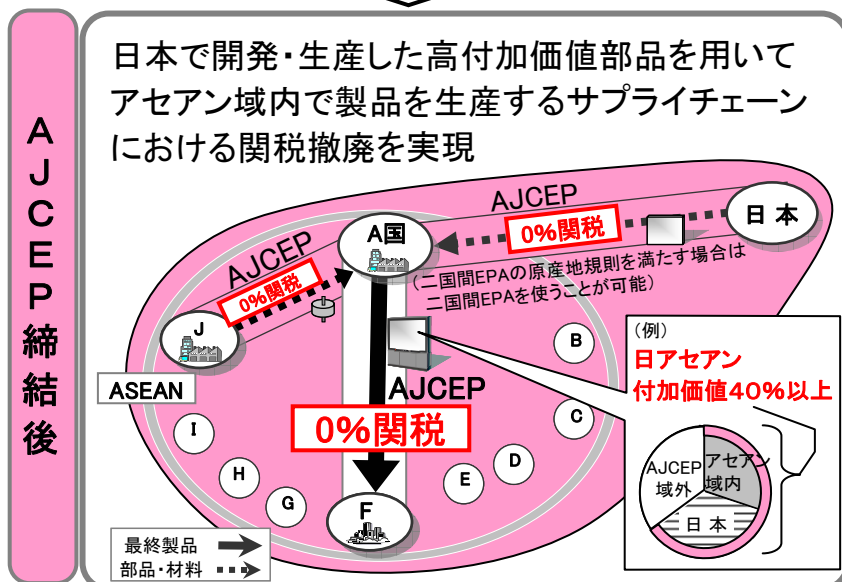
AJCEP締結後

日本で開発・生産した高付加価値部品を用いてアセアン域内で製品を生産するサプライチェーンにおける関税撤廃を実現

AJCEP
日本
0%関税
A国
（二国間EPAの原産地規則を満たす場合は二国間EPAを使うことが可能）
AJCEP
0%関税
J
ASEAN
B
C
D
E
F
G
H
I
AJCEP
0%関税
（例）
日アセアン
付加価値40%以上
AJCEP域外
アセアン域内
日本
最終製品
部品・材料